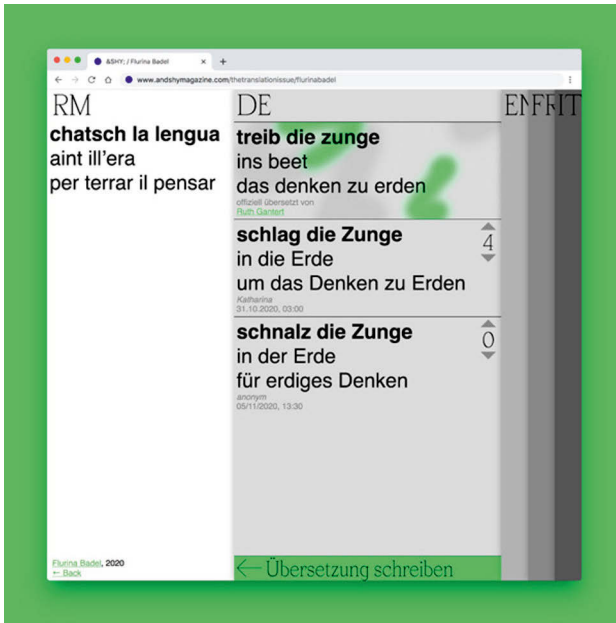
&SHY; / Flurina Badel ×  +

www.andshymagazine.com/thetranslationissue/flurinabadel

RM

**chatsch la lengua**
aint ill'era
per terrar il pensar

Flurina Badel, 2020
← Back

DE

**treib die zunge**
ins beet
das denken zu erden
offiziell übersetzt von
Ruth Gantert

**schlag die Zunge**
in die Erde
um das Denken zu Erden
Katharina
31.10.2020, 03:00

4

**schnalz die Zunge**
in der Erde
für erdiges Denken
anonym
05/11/2020, 13:30

0

← Übersetzung schreiben

EN FR IT